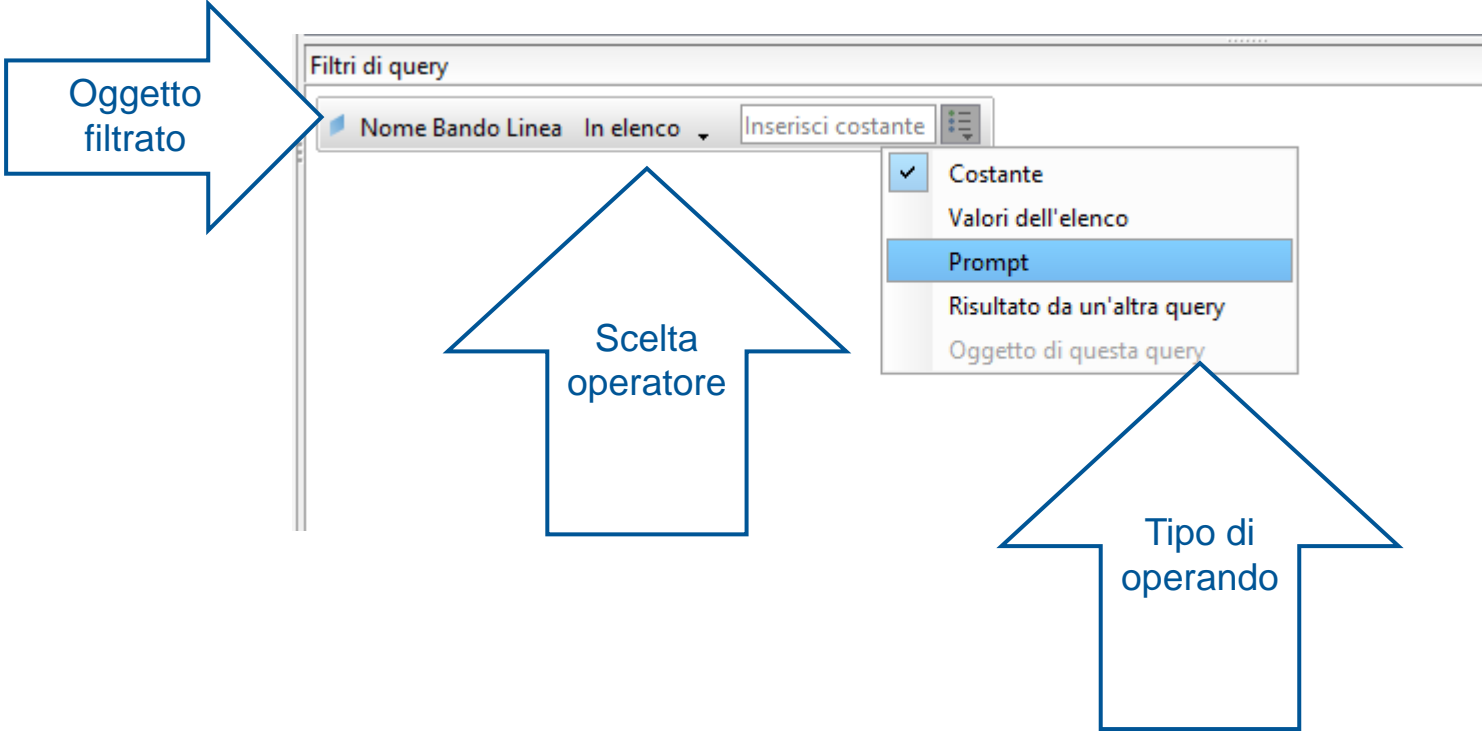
Oggetto filtrato

Filtri di query

Nome Bando Linea In elenco

Inserisci costante

Costante
Valori dell'elenco
Prompt
Risultato da un'altra query
Oggetto di questa query

Scelta operatore

Tipo di operando